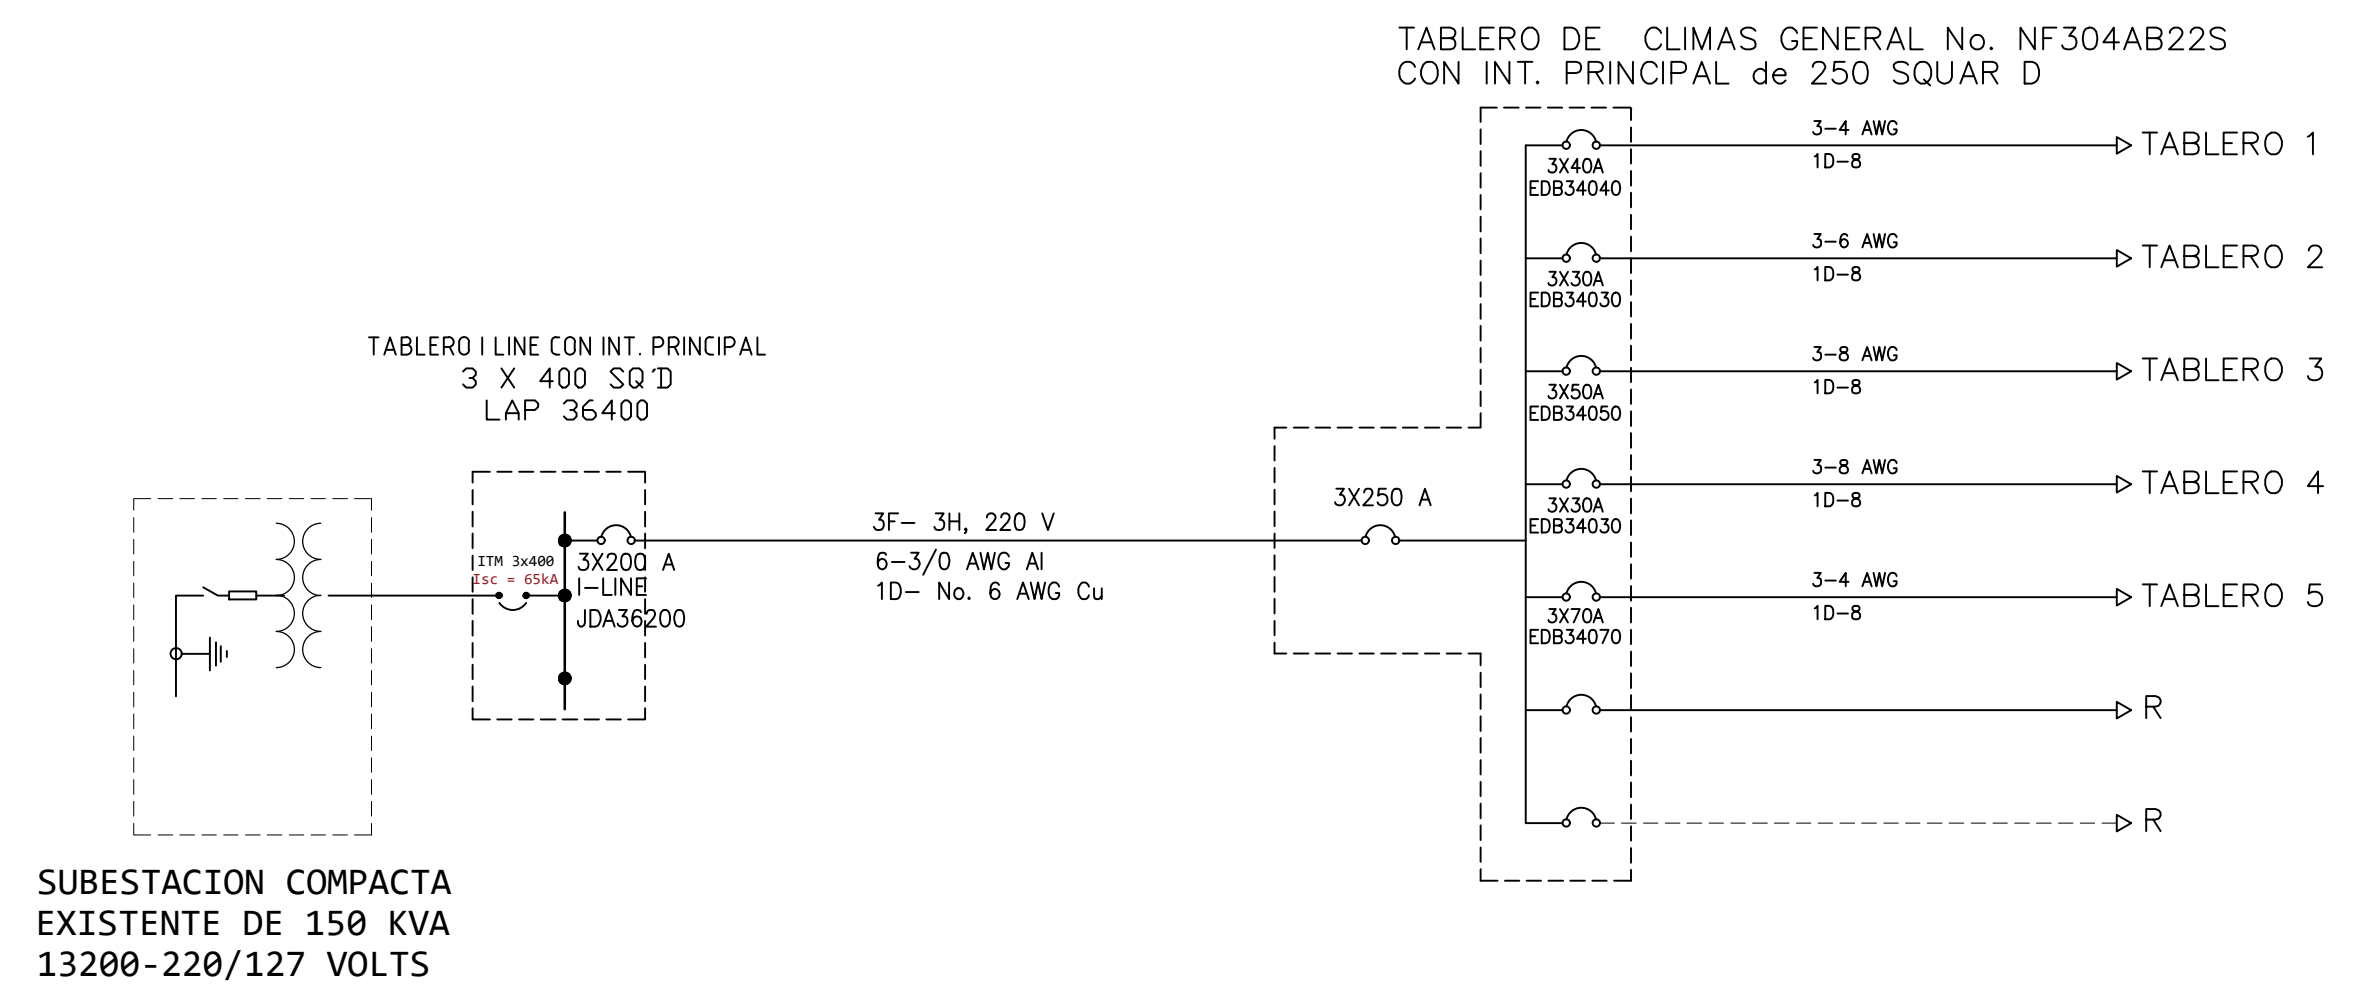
TABLERO DE CLIMAS GENERAL No. NF304AB22S
CON INT. PRINCIPAL de 250 SQUAR D

3-4 AWG
1D-8
3X40A
EDB34040
TABLERO 1

3-6 AWG
1D-8
3X30A
EDB34030
TABLERO 2

3-8 AWG
1D-8
3X50A
EDB34050
TABLERO 3

3-8 AWG
1D-8
3X30A
EDB34030
TABLERO 4

3-4 AWG
1D-8
3X70A
EDB34070
TABLERO 5

R

R

TABLERO I LINE CON INT. PRINCIPAL
3 X 400 SQ D
LAP 36400

ITM 3x400
Isc = 65kA
3X200 A
I-LINE
JDA36200

3F- 3H, 220 V
6-3/0 AWG Al
1D- No. 6 AWG Cu

3X250 A

SUBESTACION COMPACTA
EXISTENTE DE 150 KVA
13200-220/127 VOLTS